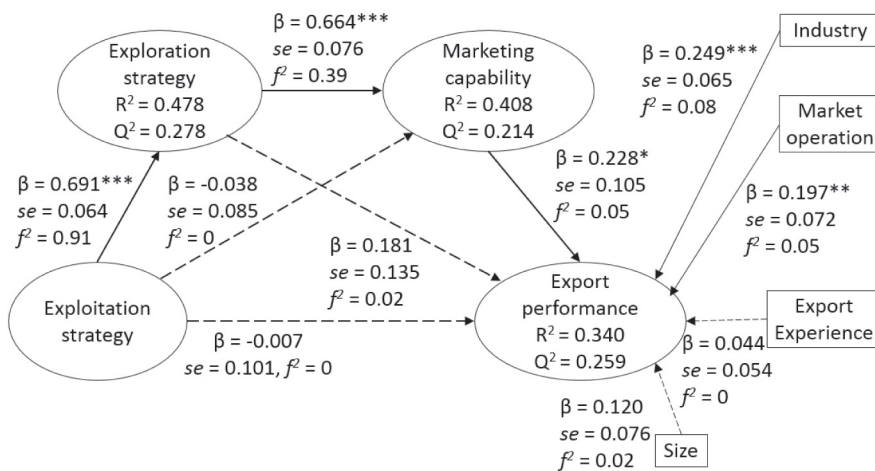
β = 0.664***
se = 0.076
$f^2$ = 0.39

Exploration strategy
$R^2$ = 0.478
$Q^2$ = 0.278

Marketing capability
$R^2$ = 0.408
$Q^2$ = 0.214

Industry

β = 0.249***
se = 0.065
$f^2$ = 0.08

Market operation

β = 0.691***
se = 0.064
$f^2$ = 0.91

β = -0.038
se = 0.085
$f^2$ = 0

β = 0.228*
se = 0.105
$f^2$ = 0.05

β = 0.197**
se = 0.072
$f^2$ = 0.05

β = 0.181
se = 0.135
$f^2$ = 0.02

Exploitation strategy

Export performance
$R^2$ = 0.340
$Q^2$ = 0.259

Export Experience

β = -0.007
se = 0.101, $f^2$ = 0

β = 0.044
se = 0.054
$f^2$ = 0

β = 0.120
se = 0.076
$f^2$ = 0.02

Size